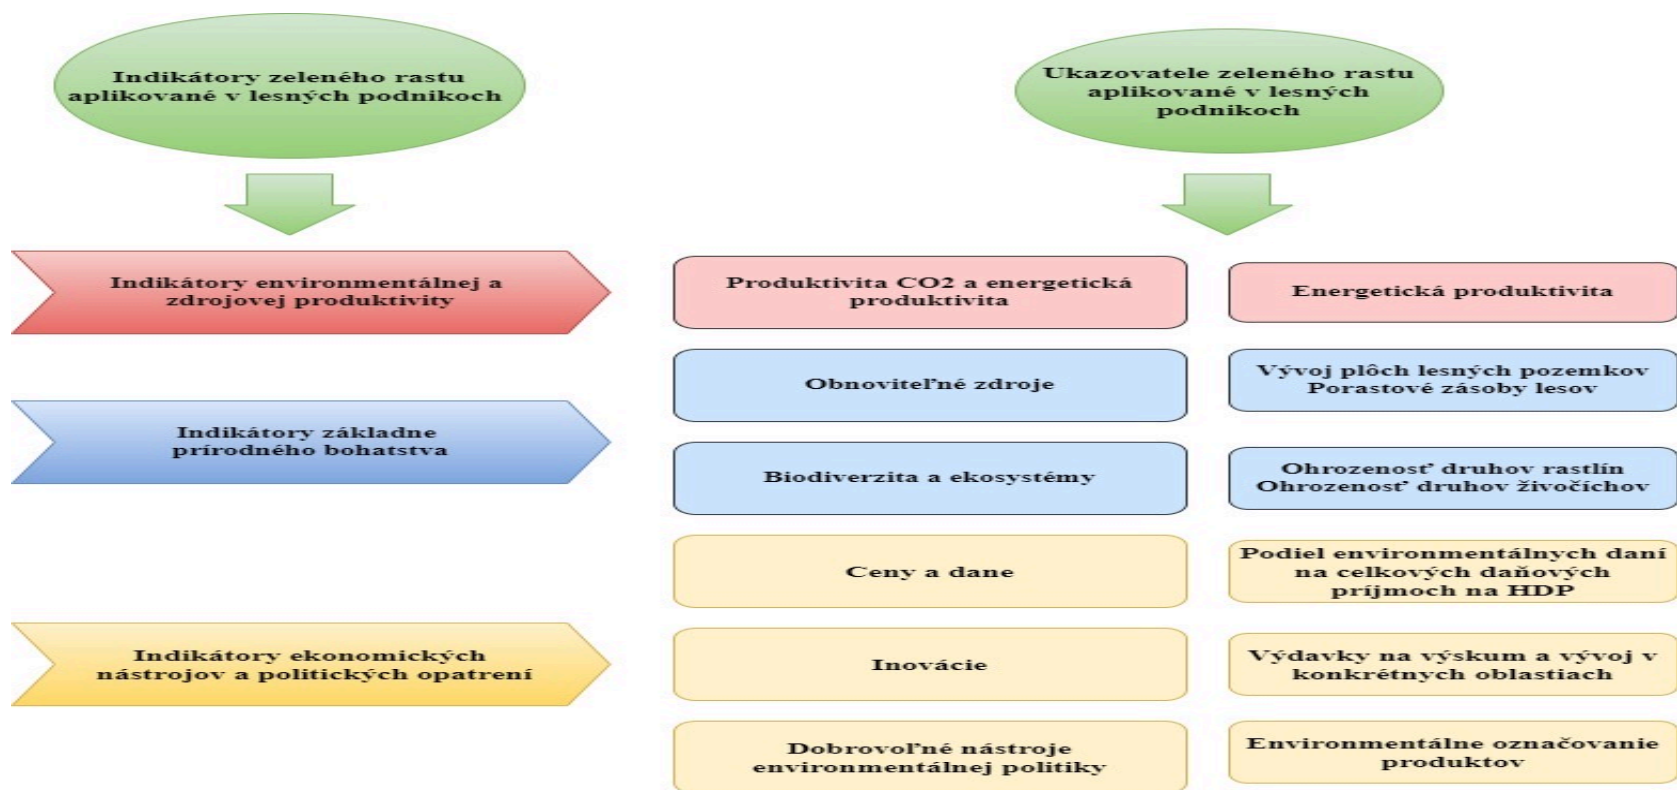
Indikátory zeleného rastu aplikované v lesných podnikoch

Ukazovatele zeleného rastu aplikované v lesných podnikoch

Indikátory environmentálnej a zdrojovej produktivity

Produktivita CO2 a energetická produktivita

Energetická produktivita

Obnoviteľné zdroje

Vývoj plôch lesných pozemkov Porastové zásoby lesov

Indikátory základne prírodného bohatstva

Biodiverzita a ekosystémy

Ohrozenosť druhov rastlín Ohrozenosť druhov živočíchov

Ceny a dane

Podiel environmentálnych daní na celkových daňových príjmoch na HDP

Indikátory ekonomických nástrojov a politických opatrení

Inovácie

Výdavky na výskum a vývoj v konkrétnych oblastiach

Dobrovoľné nástroje environmentálnej politiky

Environmentálne označovanie produktov